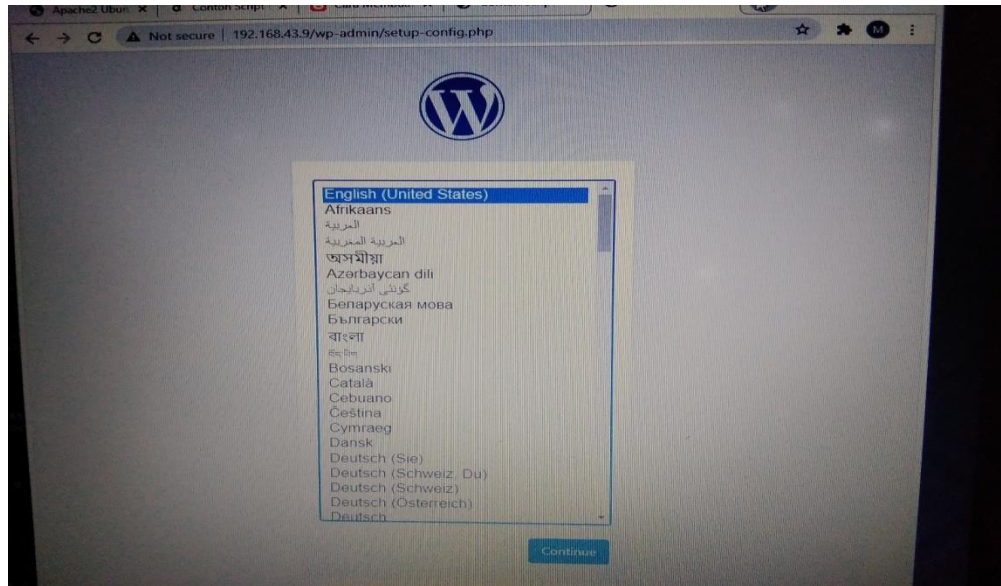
Apache2 Ubun ×
Conton Script ×

Not secure | 192.168.43.9/wp-admin/setup-config.php

M

English (United States)
Afrikaans
العربية
العربية المغربية
অসমীয়া
Azərbaycan dili
گؤنئی آذربایجان
Беларуская мова
Български
বাংলা
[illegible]
Bosanski
Català
Cebuano
Čeština
Cymraeg
Dansk
Deutsch (Sie)
Deutsch (Schweiz, Du)
Deutsch (Schweiz)
Deutsch (Österreich)
Deutsch

Continue